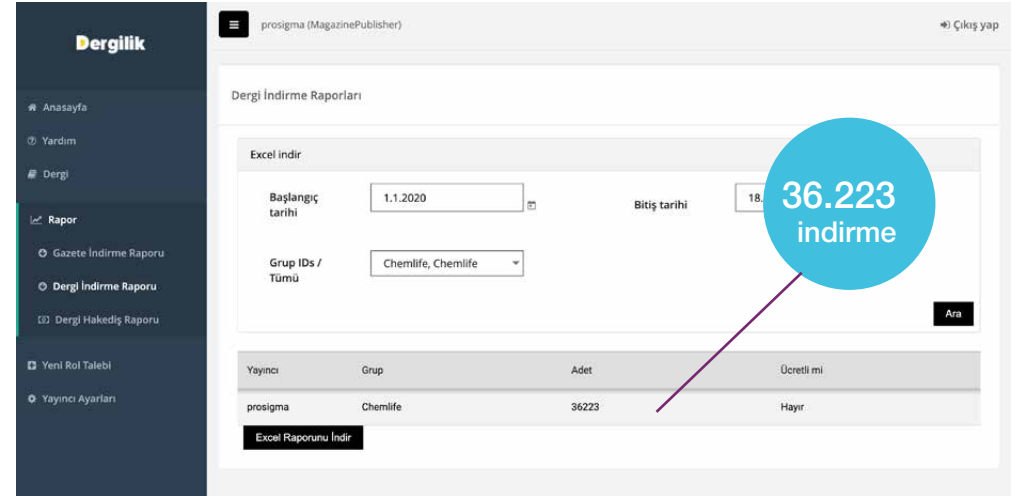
Dergilik

Anasayfa

Yardım

Dergi

Rapor

Gazete İndirme Raporu

Dergi İndirme Raporu

Dergi Hakediş Raporu

Yeni Rol Talebi

Yayıncı Ayarları

prosigma (MagazinePublisher)

Çıkış yap

Dergi İndirme Raporları

Excel indir

Başlangıç tarihi 1.1.2020

Bitiş tarihi 18.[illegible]

36.223 indirme

Grup IDs / Tümü Chemlife, Chemlife

Ara

| Yayıncı | Grup | Adet | Ücretli mi |
|---|---|---|---|
| prosigma | Chemlife | 36223 | Hayır |

Excel Raporunu İndir